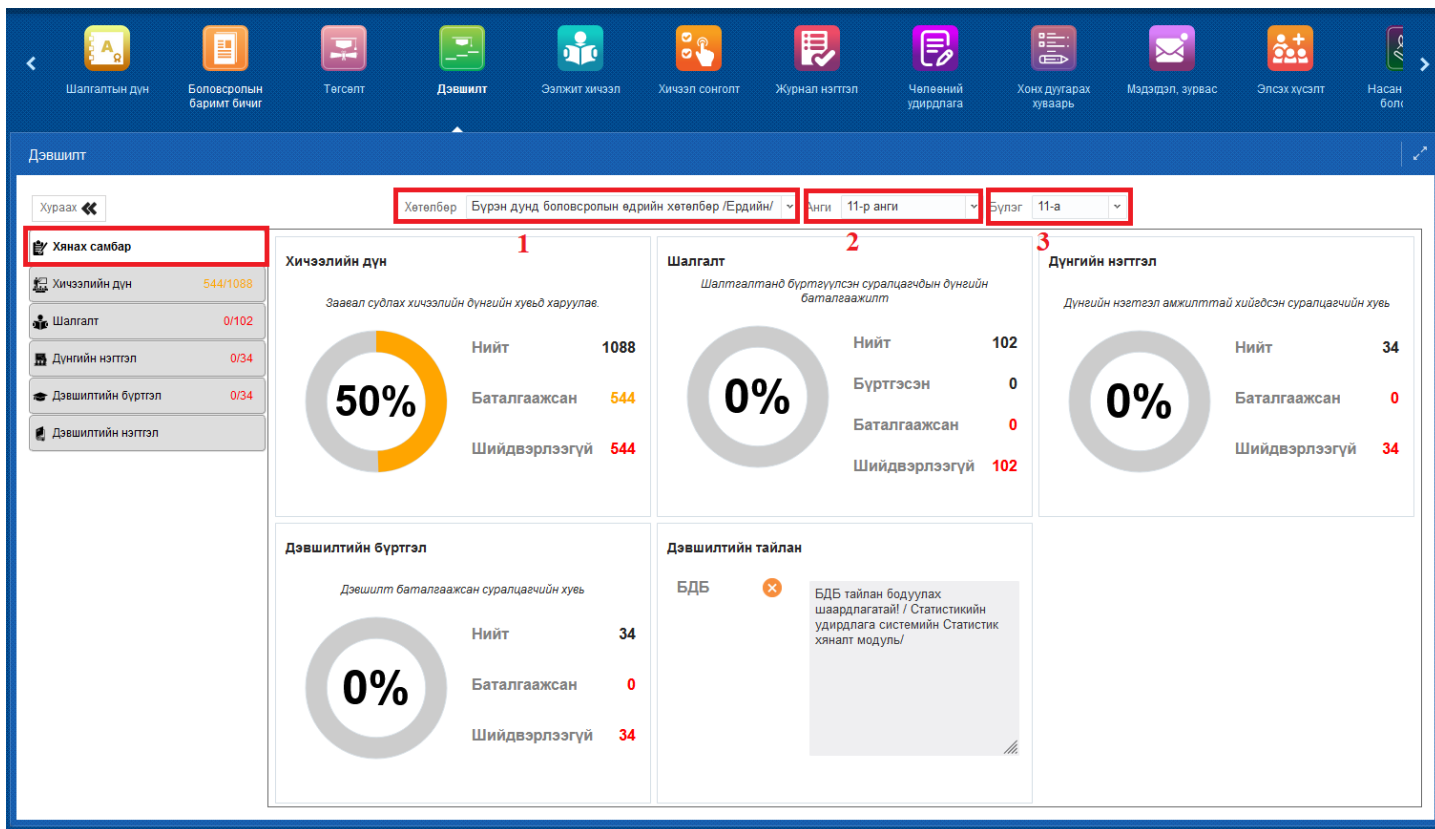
Шалгалтын дүн
Боловсролын баримт бичиг
Төгсөлт
Дэвшилт
Ээлжит хичээл
Хичээл сонголт
Журнал нэгтгэл
Чөлөөний удирдлага
Хонх дуугарах хуваарь
Мэдэгдэл, зурвас
Элсэх хүсэлт
Насан боло

Дэвшилт

Хураах

Хөтөлбөр Бүрэн дунд боловсролын өдрийн хөтөлбөр /Ердийн/
1
Анги 11-р анги
2
Бүлэг 11-а
3

Хянах самбар
Хичээлийн дүн 544/1088
Шалгалт 0/102
Дүнгийн нэгтгэл 0/34
Дэвшилтийн бүртгэл 0/34
Дэвшилтийн нэгтгэл

Хичээлийн дүн
Заавал судлах хичээлийн дүнгийн хувьд харуулав.
50%
Нийт 1088
Баталгаажсан 544
Шийдвэрлээгүй 544

Шалгалт
Шалгалтанд бүртгүүлсэн суралцагчдын дүнгийн баталгаажилт
0%
Нийт 102
Бүртгэсэн 0
Баталгаажсан 0
Шийдвэрлээгүй 102

Дүнгийн нэгтгэл
Дүнгийн нэгтгэл амжилттай хийгдсэн суралцагчийн хувь
0%
Нийт 34
Баталгаажсан 0
Шийдвэрлээгүй 34

Дэвшилтийн бүртгэл
Дэвшилт баталгаажсан суралцагчийн хувь
0%
Нийт 34
Баталгаажсан 0
Шийдвэрлээгүй 34

Дэвшилтийн тайлан
БДБ
БДБ тайлан бодуулах шаардлагатай! / Статистикийн удирдлага системийн Статистик хяналт модуль/